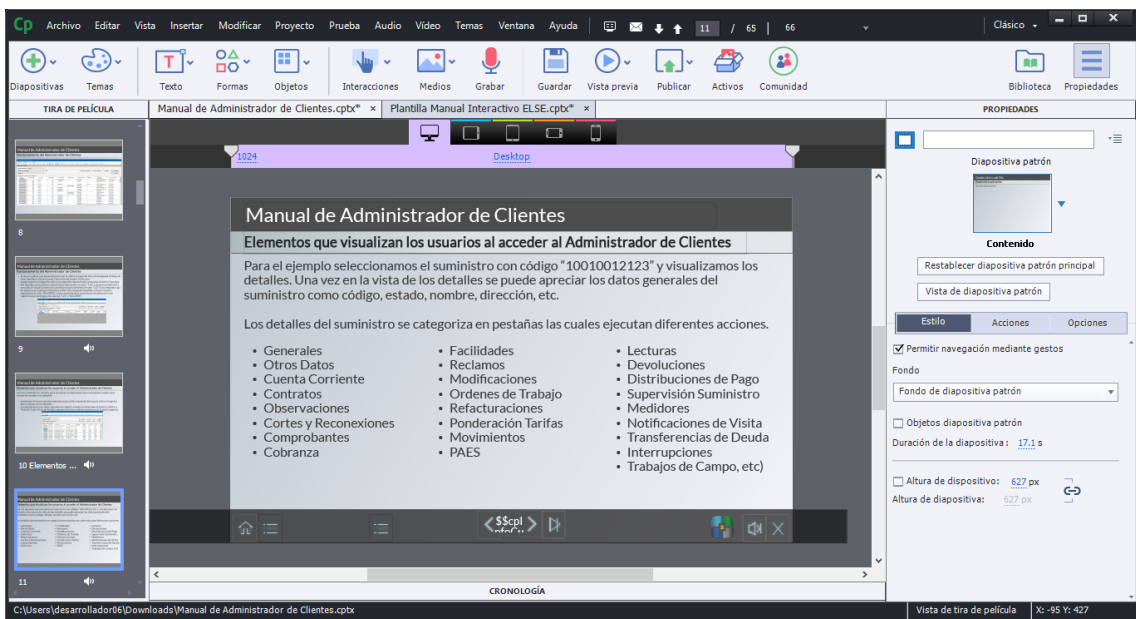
Cp Archivo Editar Vista Insertar Modificar Proyecto Prueba Audio Vídeo Temas Ventana Ayuda 11 / 65 | 66 Clásico

Diapositivas Temas Texto Formas Objetos Interacciones Medios Grabar Guardar Vista previa Publicar Activos Comunidad Biblioteca Propiedades

TIRA DE PELÍCULA | Manual de Administrador de Clientes.cptx* × | Plantilla Manual Interactivo ELSE.cptx* × | PROPIEDADES

1024 Desktop

8

9

10 Elementos ...

11

Manual de Administrador de Clientes

Elementos que visualizan los usuarios al acceder al Administrador de Clientes

Para el ejemplo seleccionamos el suministro con código "10010012123" y visualizamos los detalles. Una vez en la vista de los detalles se puede apreciar los datos generales del suministro como código, estado, nombre, dirección, etc.

Los detalles del suministro se categoriza en pestañas las cuales ejecutan diferentes acciones.

- Generales
- Otros Datos
- Cuenta Corriente
- Contratos
- Observaciones
- Cortes y Reconexiones
- Comprobantes
- Cobranza

- Facilidades
- Reclamos
- Modificaciones
- Ordenes de Trabajo
- Refacturaciones
- Ponderación Tarifas
- Movimientos
- PAES

- Lecturas
- Devoluciones
- Distribuciones de Pago
- Supervisión Suministro
- Medidores
- Notificaciones de Visita
- Transferencias de Deuda
- Interrupciones
- Trabajos de Campo, etc)

$$cpl

CRONOLOGÍA

Diapositiva patrón

Contenido

Restablecer diapositiva patrón principal

Vista de diapositiva patrón

Estilo | Acciones | Opciones

Permitir navegación mediante gestos

Fondo

Fondo de diapositiva patrón

Objetos diapositiva patrón

Duración de la diapositiva : 17.1 s

Altura de dispositivo: 627 px

Altura de dispositiva: 627 px

C:\Users\desarrollador06\Downloads\Manual de Administrador de Clientes.cptx | Vista de tira de película | X: -95 Y: 427